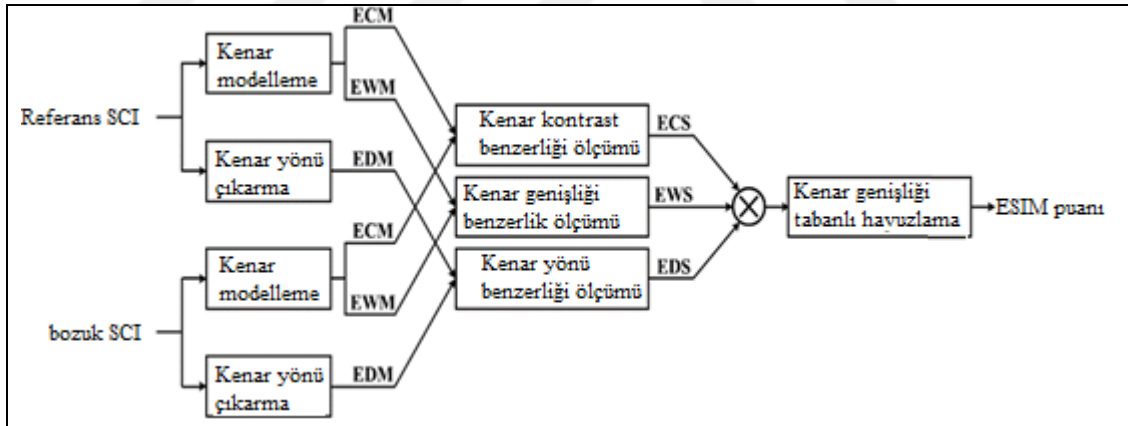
Referans SCI

Kenar modelleme

ECM

EWM

Kenar yönü çıkarma

EDM

bozuk SCI

Kenar modelleme

ECM

EWM

Kenar yönü çıkarma

EDM

Kenar kontrast benzerliği ölçümü

Kenar genişliği benzerlik ölçümü

Kenar yönü benzerliği ölçümü

ECS

EWS

EDS

Kenar genişliği tabanlı havuzlama

ESIM puanı